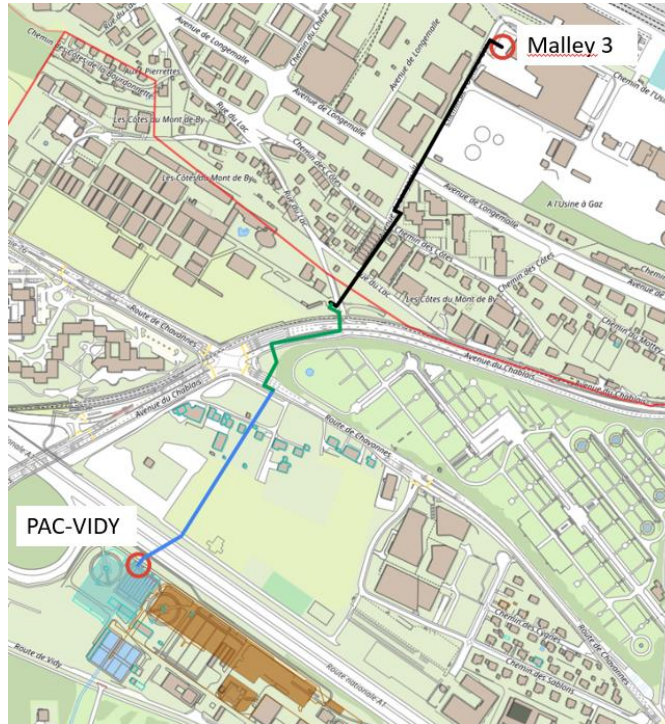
Malley 3

PAC-VIDY

Avenue de Longemalle
Chemin du Chêne
Avenue de Longemalle
Chemin de l'Usine
Rue de Lausanne
Chemin des Pierrettes
Les Côtes du Mont de By
Rue du Léman
Les Côtes du Mont de By
Rue du Lac
Chemin des Côtes
Avenue de Longemalle
A l'Usine à Gaz
Chemin des Côtes
Chemin des Côtes
Les Côtes du Mont de By
Chemin du Lac
Route de Chavannes
Avenue du Chablais
Avenue du Chablais
Chemin de Malley
Route de Chavannes
Chemin des Cygnes
Route de Chavannes
Chemin des Sablons
Route de Vidy
Route nationale A1